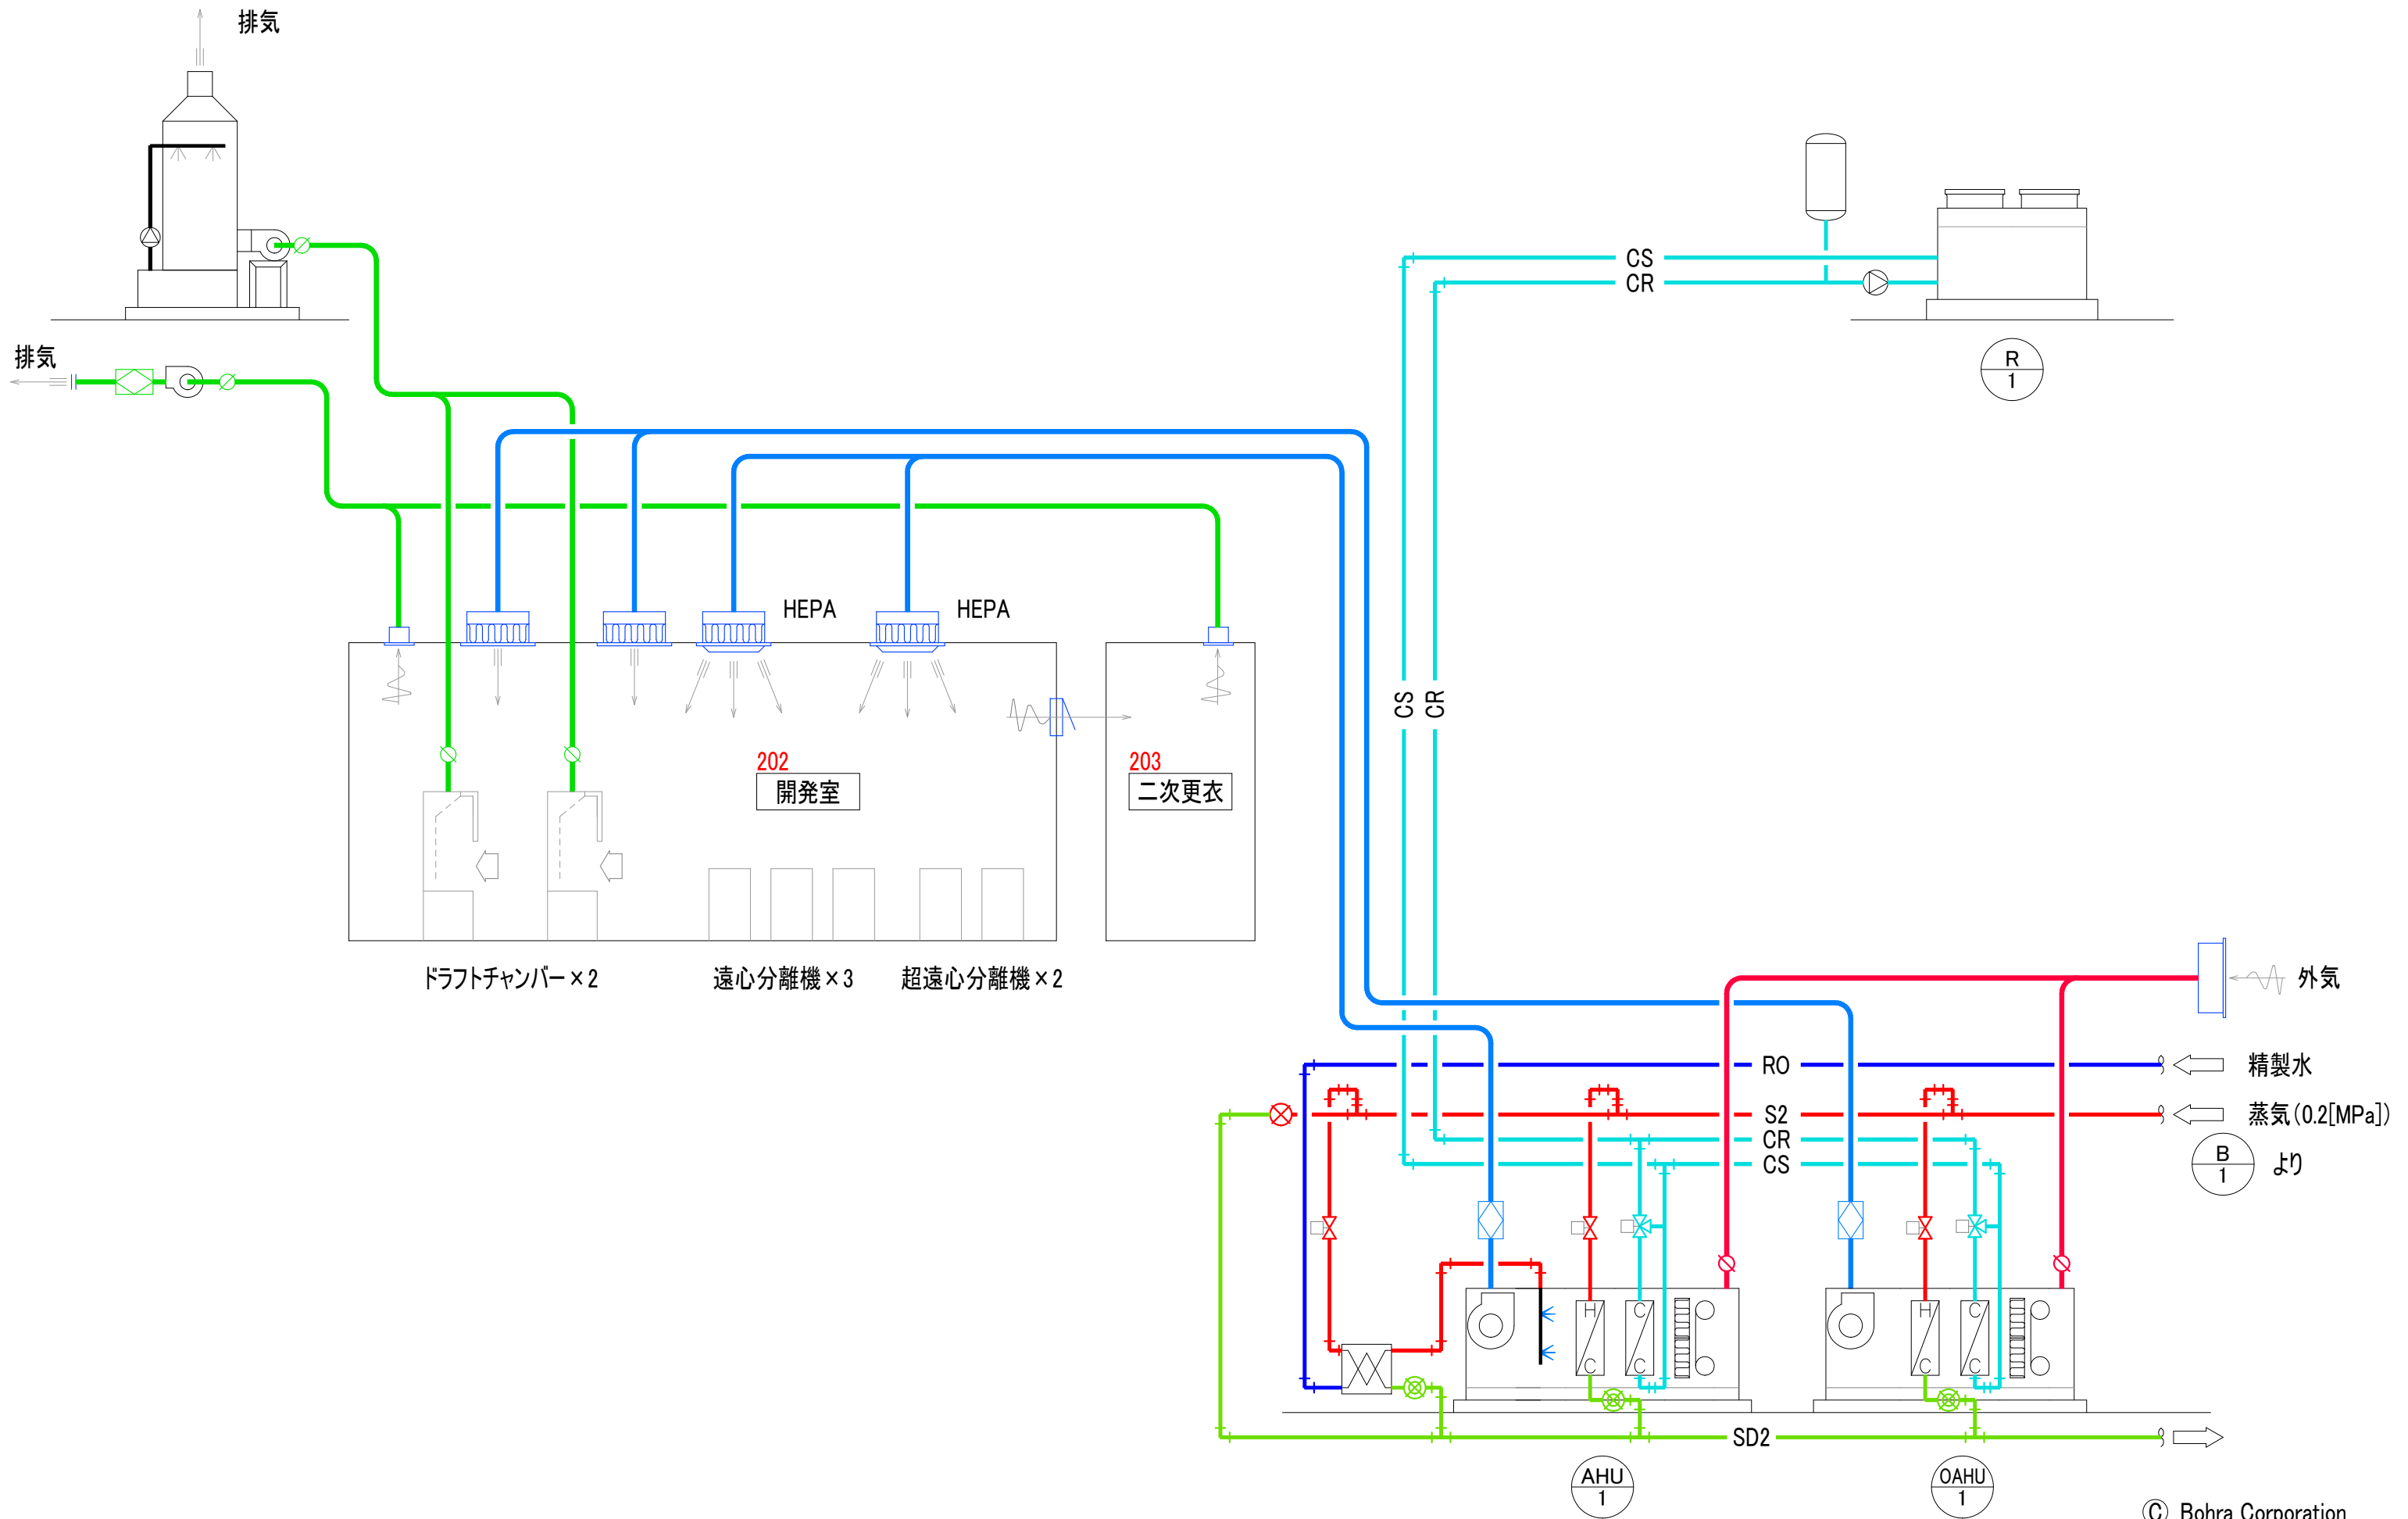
排気

排気

CS
CR

R
1

HEPA

HEPA

CS
CR

202
開発室

203
二次更衣

ドラフトチャンバー×2

遠心分離機×3

超遠心分離機×2

外気

RO

精製水

S2
CR
CS

蒸気(0.2[MPa])

B
1

より

H
C

C
C

H
C

C
C

SD2

AHU
1

OAHU
1

Ⓒ Bohra Corporation